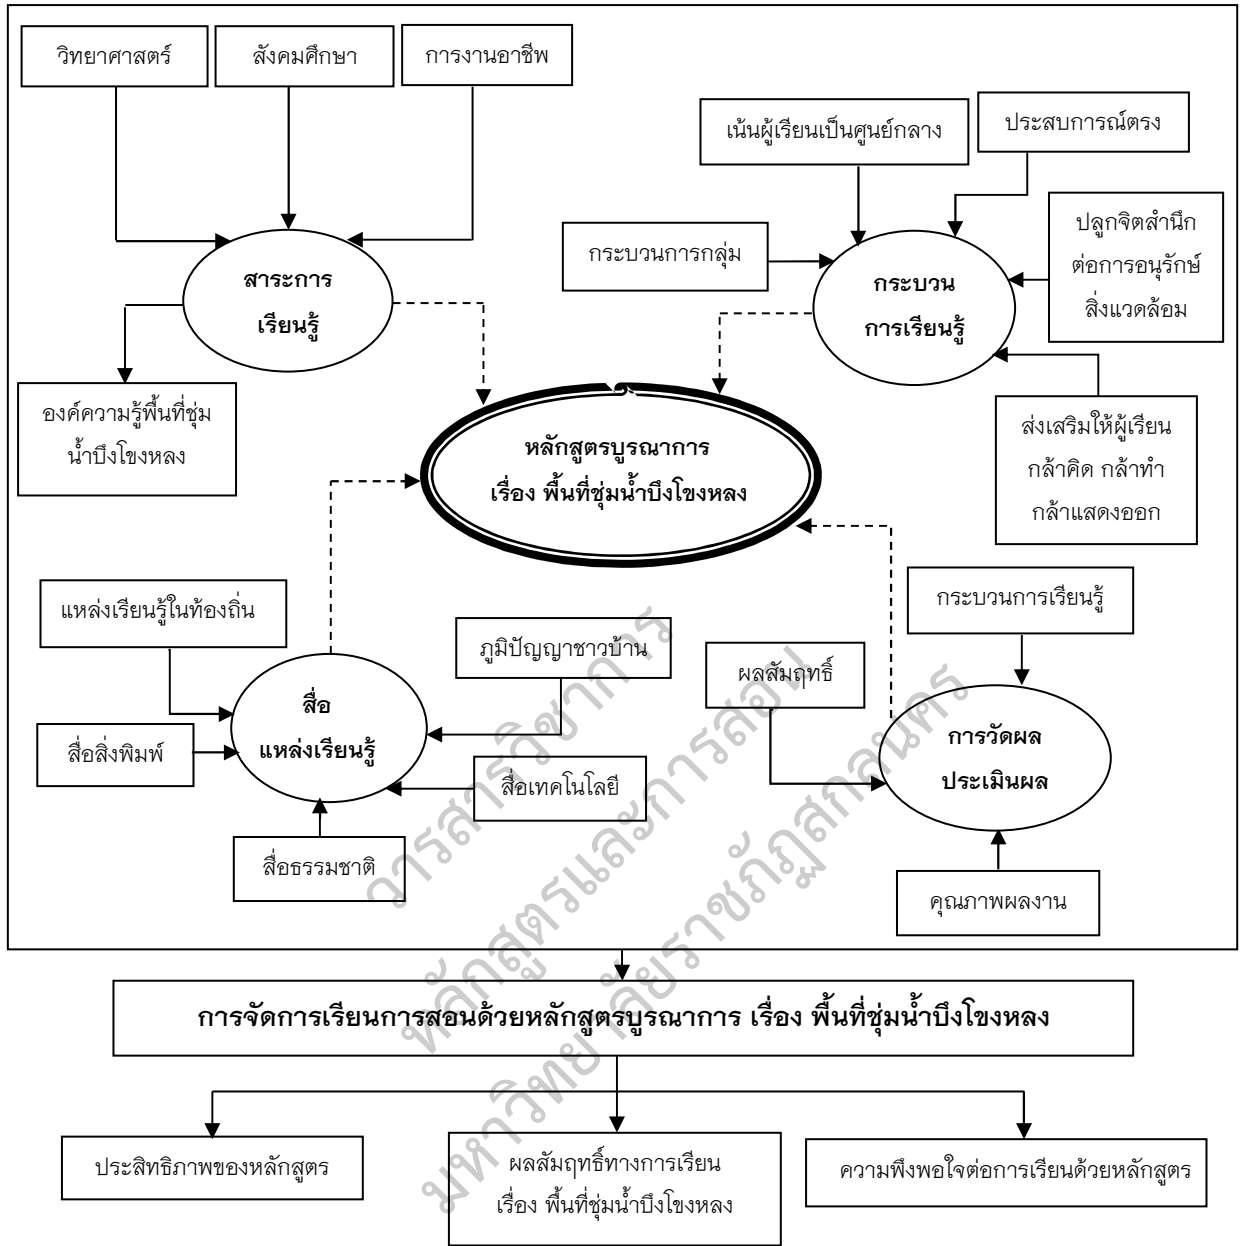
วิทยาศาสตร์

สังคมศึกษา

การงานอาชีพ

สาระการเรียนรู้

องค์ความรู้พื้นที่ชุ่มน้ำบึงโขงหลง

เน้นผู้เรียนเป็นศูนย์กลาง

ประสบการณ์ตรง

กระบวนการกลุ่ม

ปลูกจิตสำนึกต่อการอนุรักษ์สิ่งแวดล้อม

กระบวนการเรียนรู้

ส่งเสริมให้ผู้เรียนกล้าคิด กล้าทำ กล้าแสดงออก

หลักสูตรบูรณาการ เรื่อง พื้นที่ชุ่มน้ำบึงโขงหลง

แหล่งเรียนรู้ในท้องถิ่น

ภูมิปัญญาชาวบ้าน

สื่อ แหล่งเรียนรู้

สื่อสิ่งพิมพ์

สื่อเทคโนโลยี

สื่อธรรมชาติ

กระบวนการเรียนรู้

ผลสัมฤทธิ์

การวัดผล ประเมินผล

คุณภาพผลงาน

การจัดการเรียนการสอนด้วยหลักสูตรบูรณาการ เรื่อง พื้นที่ชุ่มน้ำบึงโขงหลง

ประสิทธิภาพของหลักสูตร

ผลสัมฤทธิ์ทางการเรียน เรื่อง พื้นที่ชุ่มน้ำบึงโขงหลง

ความพึงพอใจต่อการเรียนด้วยหลักสูตร

วารสารวิชาการ หลักสูตรและการสอน มหาวิทยาลัยราชภัฏสกลนคร